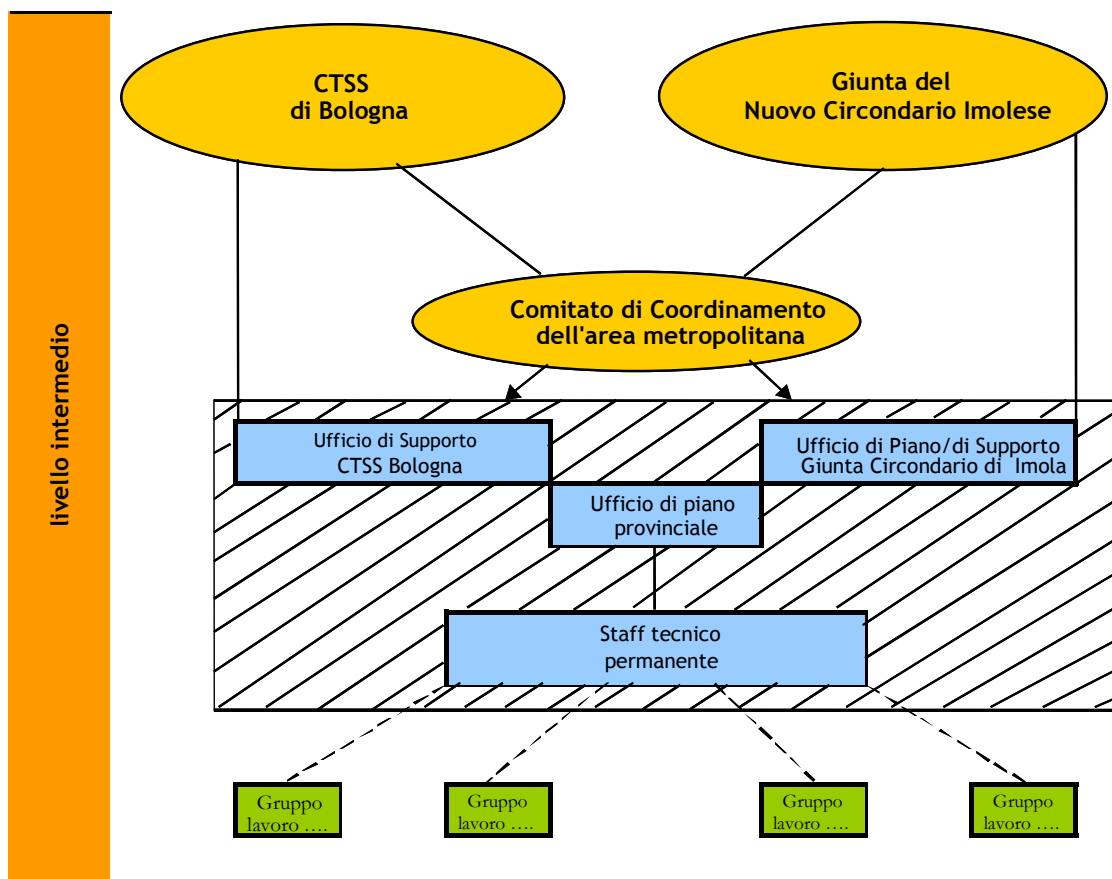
livello intermedio

CTSS
di Bologna

Giunta del
Nuovo Circondario Imolese

Comitato di Coordinamento
dell'area metropolitana

Ufficio di Supporto
CTSS Bologna

Ufficio di Piano/di Supporto
Giunta Circondario di Imola

Ufficio di piano
provinciale

Staff tecnico
permanente

Gruppo
lavoro ….

Gruppo
lavoro ….

Gruppo
lavoro ….

Gruppo
lavoro ….